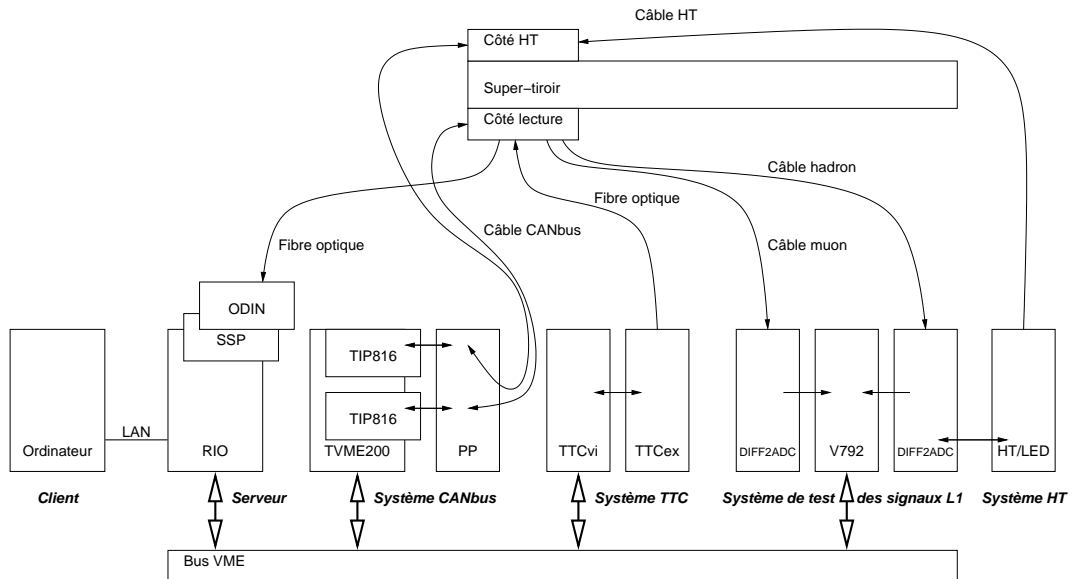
Câble HT

Côté HT

Super−tiroir

Côté lecture

Câble hadron

Fibre optique

Câble CANbus

Fibre optique

Câble muon

ODIN

SSP

TIP816

TIP816

Ordinateur

LAN

RIO

TVME200

PP

TTCvi

TTCex

DIFF2ADC

V792

DIFF2ADC

HT/LED

Client

Serveur

Système CANbus

Système TTC

Système de test des signaux L1

Système HT

Bus VME